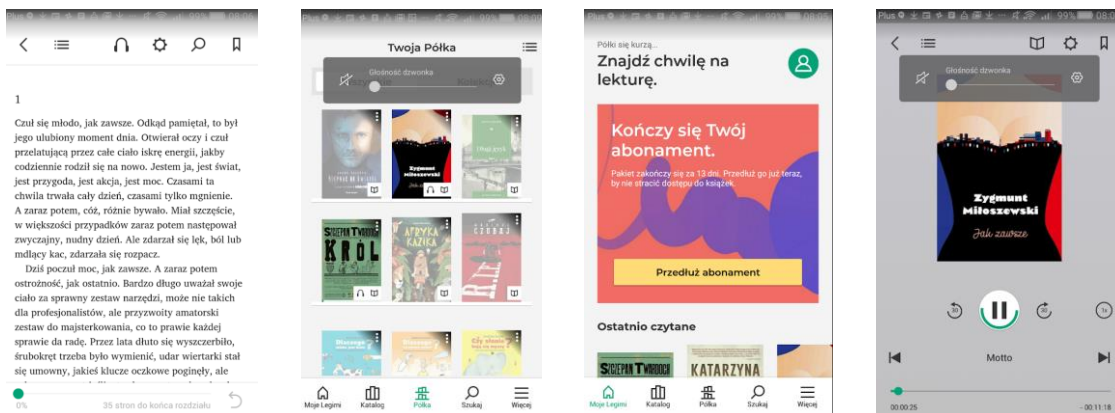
1

Czuł się młodo, jak zawsze. Odkąd pamiętał, to był jego ulubiony moment dnia. Otwierał oczy i czuł przelatującą przez całe ciało iskrę energii, jakby codziennie rodził się na nowo. Jestem ja, jest świat, jest przygoda, jest akcja, jest moc. Czasami ta chwila trwała cały dzień, czasami tylko mgnienie. A zaraz potem, cóż, różnie bywało. Miał szczęście, w większości przypadków zaraz potem następował zwyczajny, nudny dzień. Ale zdarzał się lęk, ból lub mdlący kac, zdarzała się rozpacz.

Dziś poczuł moc, jak zawsze. A zaraz potem ostrożność, jak ostatnio. Bardzo długo uważał swoje ciało za sprawny zestaw narzędzi, może nie takich dla profesjonalistów, ale przyzwoity amatorski zestaw do majsterkowania, co to prawie każdej sprawie da radę. Przez lata dłuto się wyszczerbiło, śrubokręt trzeba było wymienić, udar wiertarki stał się umowny, jakieś klucze oczkowe poginęły, ale

0%

35 stron do końca rozdziału

Twoja Półka

Głośność dzwonka

Zygmunt Miłoszewski

Szczepan Twardoch
KRÓL

AFRYKA KAZIKA

Moje Legimi
Katalog
Półka
Szukaj
Więcej

Półki się kurzą...
Znajdź chwilę na lekturę.

Kończy się Twój abonament.
Pakiet zakończy się za 13 dni. Przedłuż go już teraz, by nie stracić dostępu do książek.

Przedłuż abonament

Ostatnio czytane

SZCZEPAN TWARDOCH
KATARZYNA

Moje Legimi
Katalog
Półka
Szukaj
Więcej

Głośność dzwonka

Zygmunt Miłoszewski
Jak zawsze

30
30
1x

Motto

00:00:25
- 00:11:18